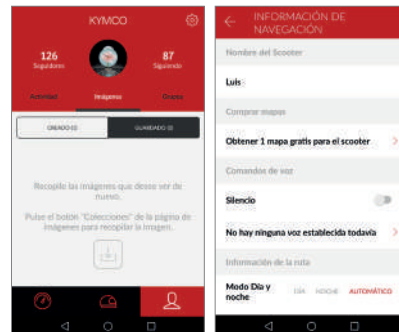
KYMCO

126
Seguidores

87
Siguiendo

Actividad
Imágenes
Grupos

CREADO (0)
GUARDADO (0)

Recopile las imágenes que desee ver de nuevo.

Pulse el botón "Colecciones" de la página de imágenes para recopilar la imagen.

INFORMACIÓN DE NAVEGACIÓN

Nombre del Scooter

Luis

Comprar mapas

Obtener 1 mapa gratis para el scooter

Comandos de voz

Silencio

No hay ninguna voz establecida todavía

Información de la ruta

Modo Día y noche
DÍA
NOCHE
AUTOMÁTICO